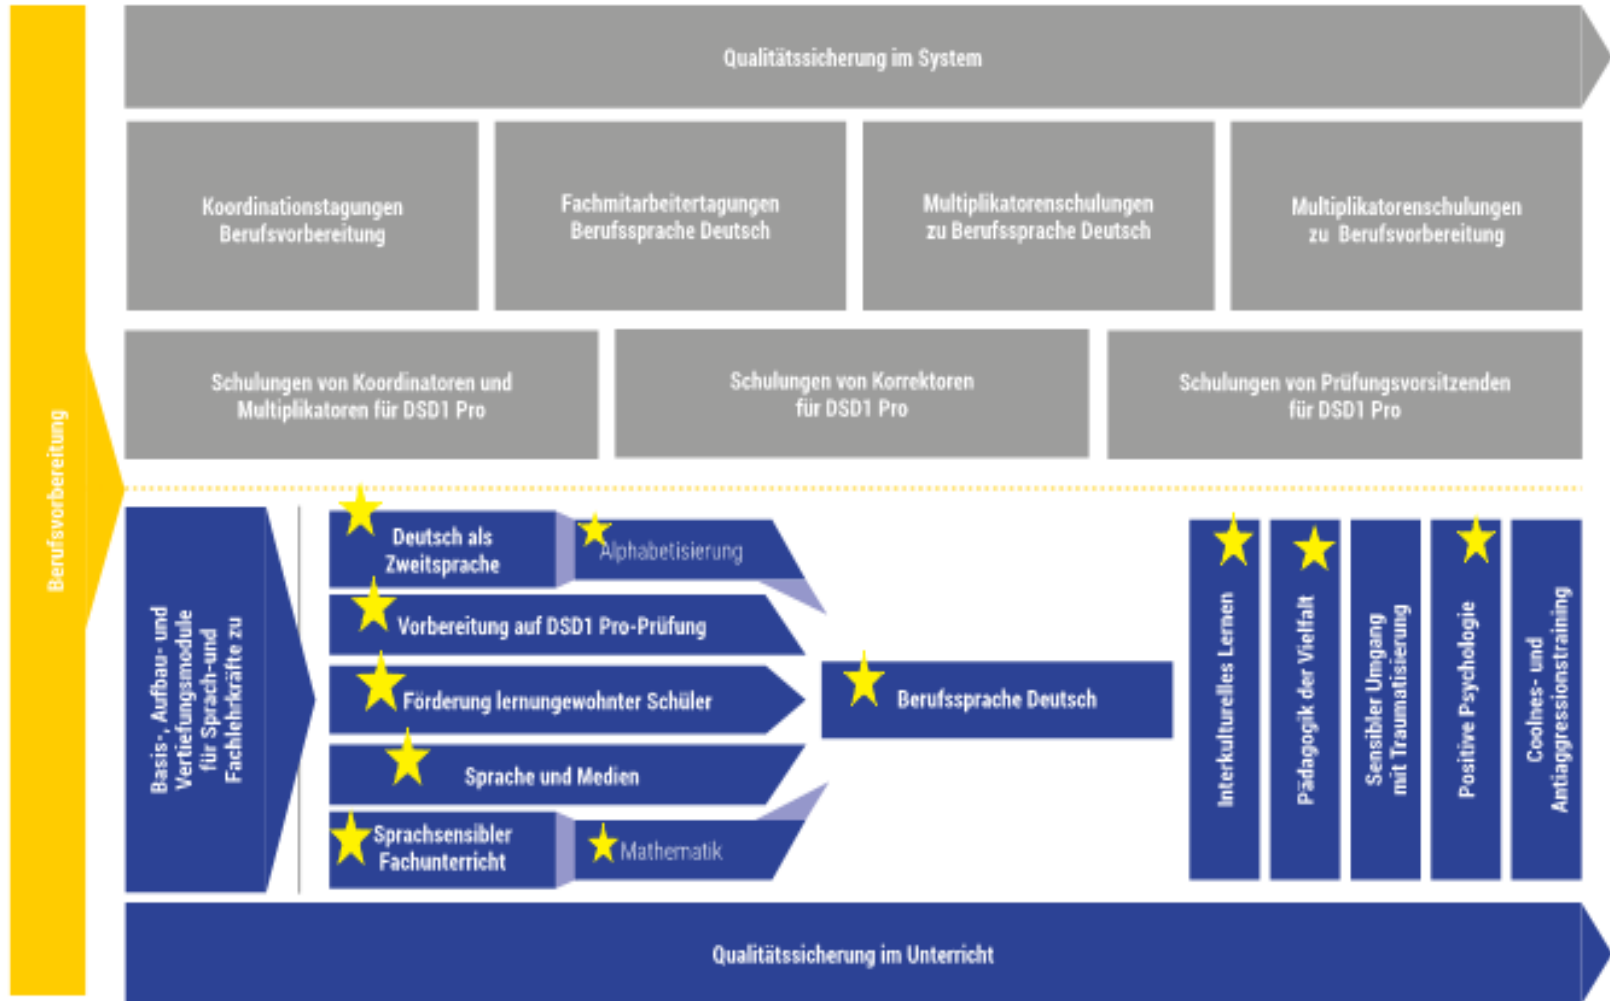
Berufsvorbereitung

Qualitätssicherung im System

Koordinationstagungen Berufsvorbereitung

Fachmitarbeitertagungen Berufssprache Deutsch

Multiplikatorenschulungen zu Berufssprache Deutsch

Multiplikatorenschulungen zu Berufsvorbereitung

Schulungen von Koordinatoren und Multiplikatoren für DSD1 Pro

Schulungen von Korrektoren für DSD1 Pro

Schulungen von Prüfungsvorsitzenden für DSD1 Pro

Basis-, Aufbau- und Vertiefungsmodule für Sprach-und Fachlehrkräfte zu

Deutsch als Zweitsprache

Alphabetisierung

Vorbereitung auf DSD1 Pro-Prüfung

Förderung lernungewohnter Schüler

Sprache und Medien

Sprachsensibler Fachunterricht

Mathematik

Berufssprache Deutsch

Interkulturelles Lernen

Pädagogik der Vielfalt

Sensibler Umgang mit Traumatisierung

Positive Psychologie

Coolnes- und Antiaggressionstraining

Qualitätssicherung im Unterricht